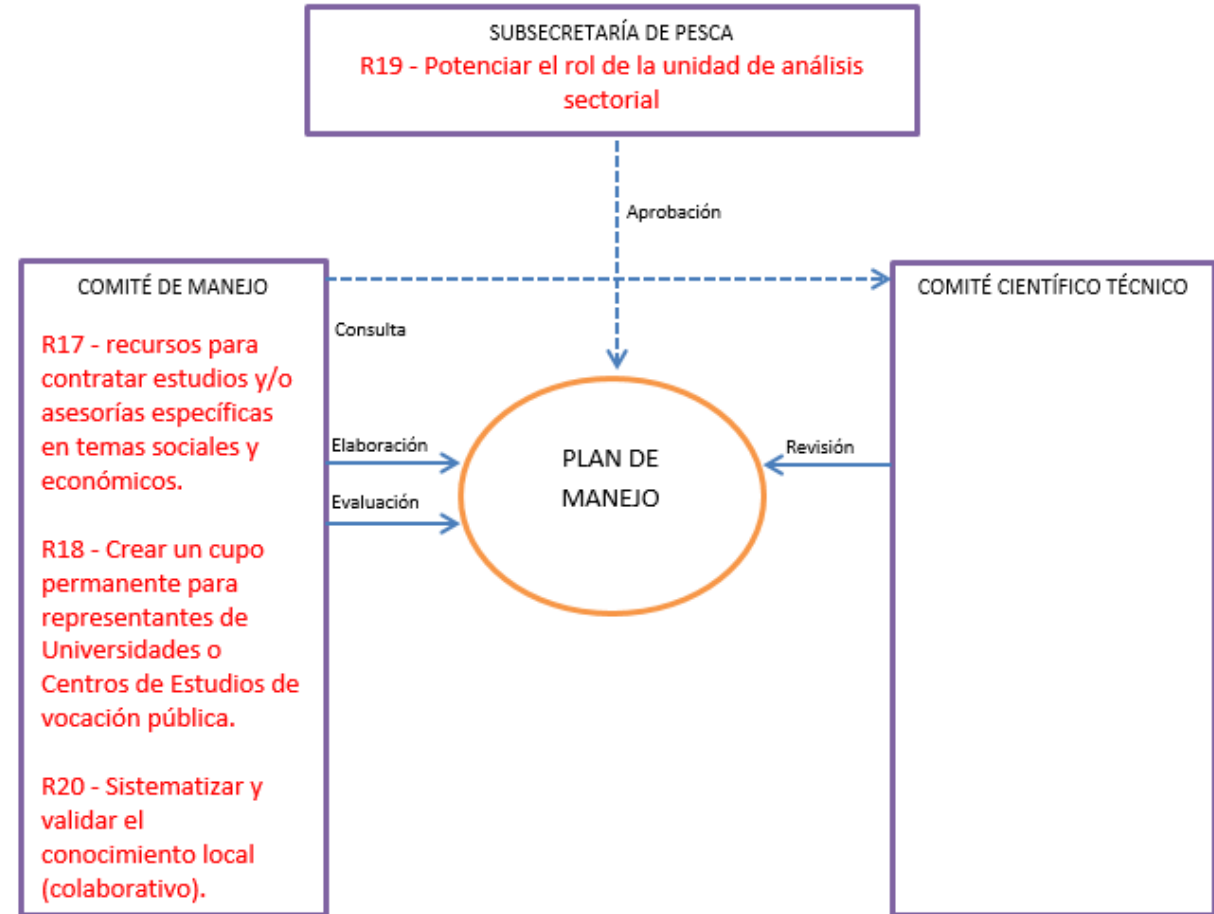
SUBSECRETARÍA DE PESCA
R19 - Potenciar el rol de la unidad de análisis sectorial

Aprobación

COMITÉ DE MANEJO

R17 - recursos para contratar estudios y/o asesorías específicas en temas sociales y económicos.

R18 - Crear un cupo permanente para representantes de Universidades o Centros de Estudios de vocación pública.

R20 - Sistematizar y validar el conocimiento local (colaborativo).

Consulta

Elaboración

Evaluación

PLAN DE MANEJO

Revisión

COMITÉ CIENTÍFICO TÉCNICO